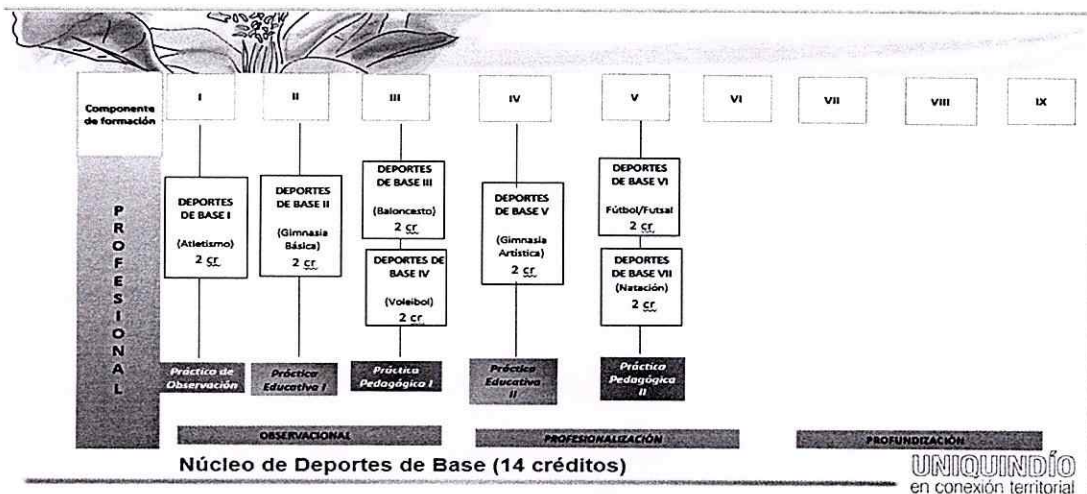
Componente de formación

I

II

III

IV

V

VI

VII

VIII

IX

PROFESIONAL

DEPORTES DE BASE I

(Atletismo)

2 cr

DEPORTES DE BASE II

(Gimnasia Básica)

2 cr

DEPORTES DE BASE III

(Baloncesto)

2 cr

DEPORTES DE BASE IV

(Voleibol)

2 cr

DEPORTES DE BASE V

(Gimnasia Artística)

2 cr

DEPORTES DE BASE VI

Fútbol/Futsal

2 cr

DEPORTES DE BASE VII

(Natación)

2 cr

Práctica de Observación

Práctica Educativa I

Práctica Pedagógica I

Práctica Educativa II

Práctica Pedagógica II

OBSERVACIONAL

PROFESIONALIZACIÓN

PROFUNDIZACIÓN

Núcleo de Deportes de Base (14 créditos)

UNIQUINDÍO
en conexión territorial